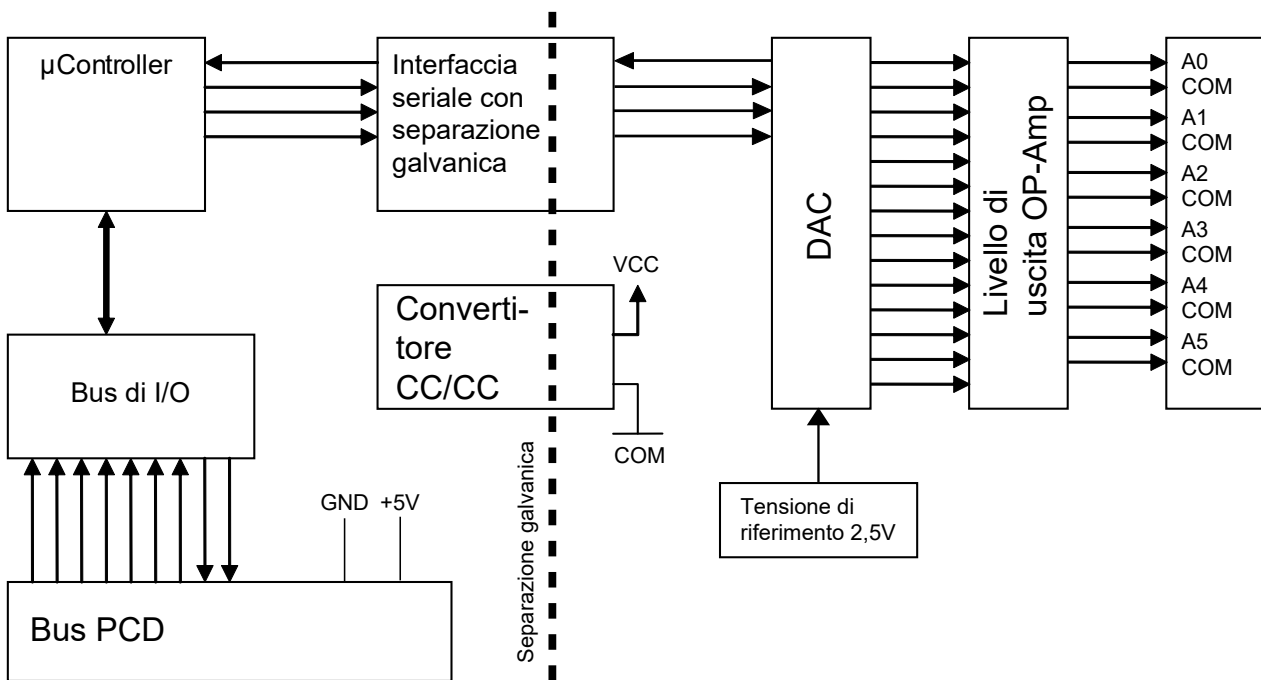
µController

Interfaccia seriale con separazione galvanica

DAC

Livello di uscita OP-Amp

A0
COM
A1
COM
A2
COM
A3
COM
A4
COM
A5
COM

VCC

Converti-tore CC/CC

COM

Bus di I/O

Separazione galvanica

Tensione di riferimento 2,5V

GND +5V

Bus PCD